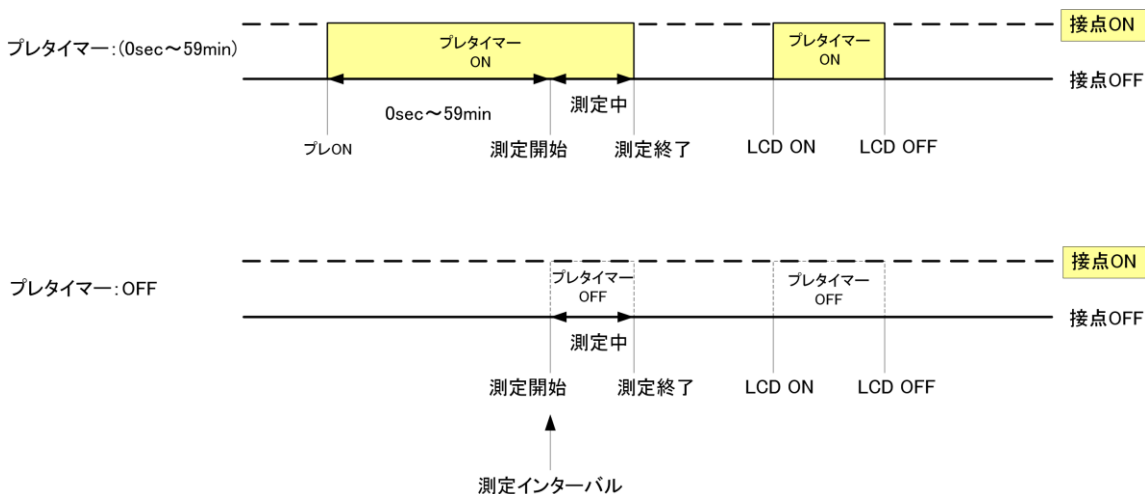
プレタイマー:(0sec〜59min)

接点ON

プレタイマー
ON

プレタイマー
ON

接点OFF

0sec〜59min

測定中

プレON

測定開始

測定終了

LCD ON

LCD OFF

プレタイマー:OFF

接点ON

プレタイマー
OFF

プレタイマー
OFF

接点OFF

測定中

測定開始

測定終了

LCD ON

LCD OFF

測定インターバル